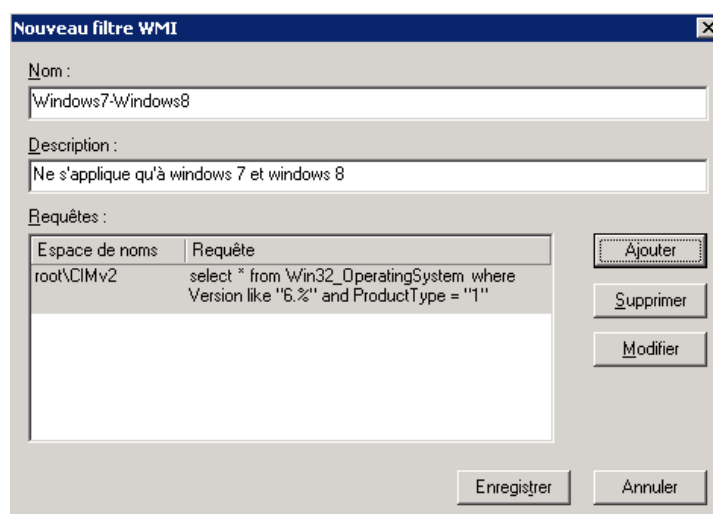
Nouveau filtre WMI

Nom :

Windows7-Windows8

Description :

Ne s'applique qu'à windows 7 et windows 8

Requêtes :

| Espace de noms | Requête |
|---|---|
| root\CIMv2 | select * from Win32_OperatingSystem where Version like "6.%" and ProductType = "1" |

Ajouter

Supprimer

Modifier

Enregistrer

Annuler